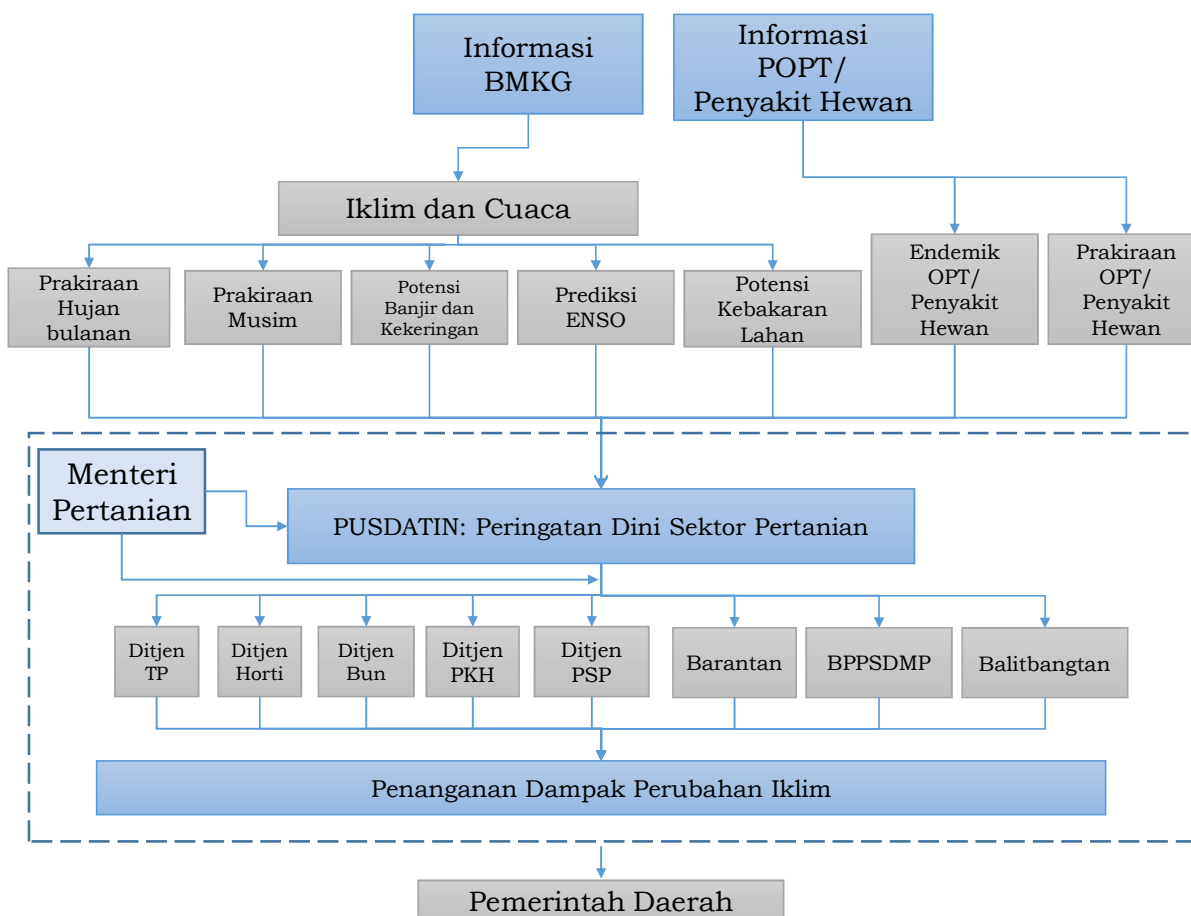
Informasi BMKG

Informasi POPT/ Penyakit Hewan

Iklim dan Cuaca

Prakiraan Hujan bulanan

Prakiraan Musim

Potensi Banjir dan Kekeringan

Prediksi ENSO

Potensi Kebakaran Lahan

Endemik OPT/ Penyakit Hewan

Prakiraan OPT/ Penyakit Hewan

Menteri Pertanian

PUSDATIN: Peringatan Dini Sektor Pertanian

Ditjen TP

Ditjen Horti

Ditjen Bun

Ditjen PKH

Ditjen PSP

Barantan

BPPSDMP

Balitbangtan

Penanganan Dampak Perubahan Iklim

Pemerintah Daerah